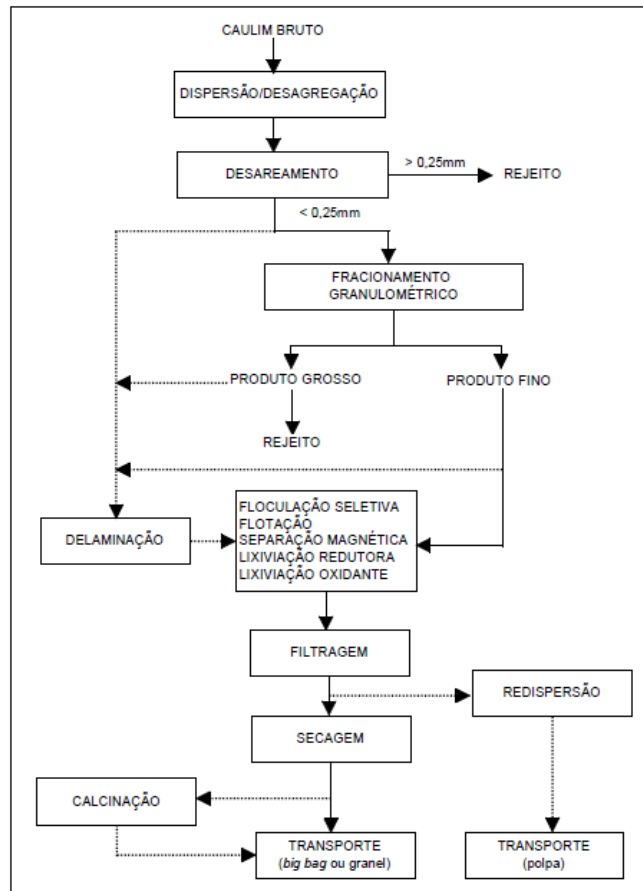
CAULIM BRUTO

DISPERSÃO/DESAGREGAÇÃO

DESAREAMENTO

> 0,25mm

REJEITO

< 0,25mm

FRACIONAMENTO GRANULOMÉTRICO

PRODUTO GROSSO

PRODUTO FINO

REJEITO

DELAMINAÇÃO

FLOCULAÇÃO SELETIVA
FLOTAÇÃO
SEPARAÇÃO MAGNÉTICA
LIXIVIAÇÃO REDUTORA
LIXIVIAÇÃO OXIDANTE

FILTRAGEM

REDISPERSÃO

SECAGEM

CALCINAÇÃO

TRANSPORTE
(*big bag* ou granel)

TRANSPORTE
(polpa)